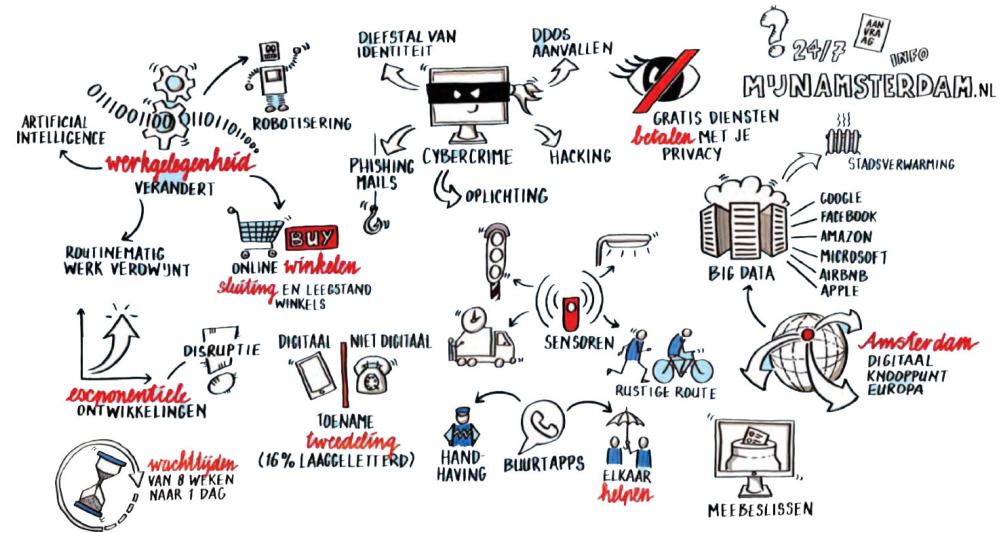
ARTIFICIAL INTELLIGENCE

ROBOTISERING

werkgelegenheid VERANDERT

ROUTINEMATIG WERK VERDWIJNT

BUY

ONLINE winkelen sluiting EN LEEGSTAND WINKELS

DISRUPTIE

exponentiele ONTWIKKELINGEN

wachttijden VAN 8 WEKEN NAAR 1 DAG

DIEFSTAL VAN IDENTITEIT

DDOS AANVALLEN

CYBERCRIME

PHISHING MAILS

HACKING

OPLICHTING

GRATIS DIENSTEN betalen MET JE PRIVACY

DIGITAAL

NIET DIGITAAL

TOENAME tweedeling (16% LAAGGELETTERD)

SENSOREN

RUSTIGE ROUTE

HANDHAVING

BUURTAPPS

ELKAAR helpen

24/7 AANVRAAG INFO

MIJNAMSTERDAM.NL

STADSVERWARMING

BIG DATA

GOOGLE
FACEBOOK
AMAZON
MICROSOFT
AIRBNB
APPLE

Amsterdam DIGITAAL KNOOPPUNT EUROPA

MEEBESLISSEN